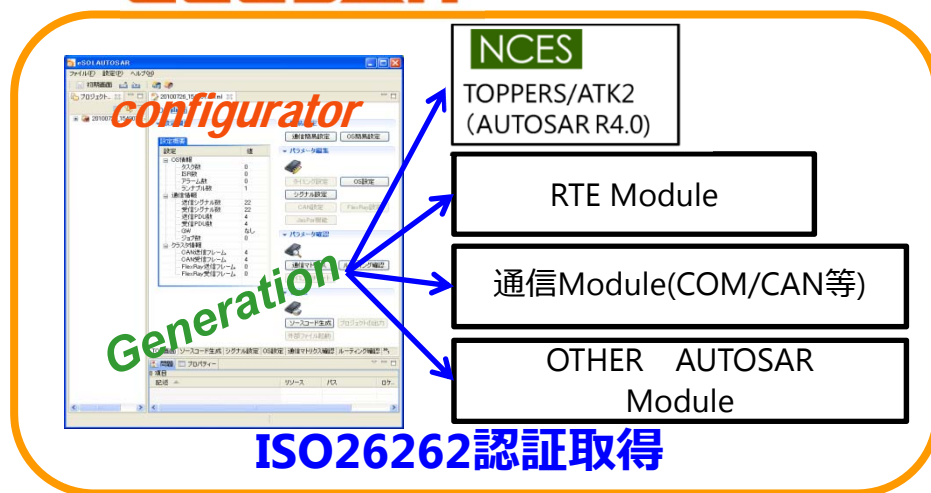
eSOL AUTOSAR
ファイル(F) 設定(E) ヘルプ(H)
初期画面
プロジェクト...
201007...
configurator
設定概要
設定 値
OS情報
タスク数 8
ISR数 0
アラーム数 0
ランデブル数 1
通信情報
送信シグナル数 22
受信シグナル数 22
送信PDU数 4
受信PDU数 4
GW なし
ジョブ数 0
クラスタ情報
CAN送信フレーム 4
CAN受信フレーム 4
FlexRay送信フレーム 0
FlexRay受信フレーム 0
通信簡易設定
OS簡易設定
パラメータ編集
タイミング設定
OS設定
シグナル設定
CAN設定
FlexRay設定
Jav.Par.開始
パラメータ確認
通信マトリクス確認
ソースコード生成
プロジェクト出力
外部ファイル取込
Generation
ソースコード生成 シグナル設定 OS設定 通信マトリクス確認 ルーティング確認
問題 プロパティー
記述 リソース パス ロケ

NCES
TOPPERS/ATK2
(AUTOSAR R4.0)

RTE Module

通信Module(COM/CAN等)

OTHER AUTOSAR Module

ISO26262認証取得